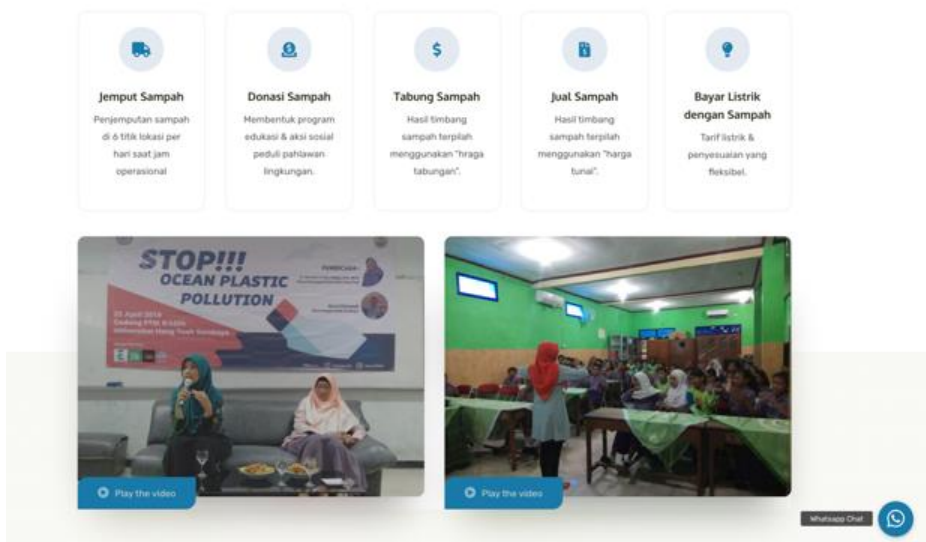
Jemput Sampah
Penjemputan sampah di 6 titik lokasi per hari saat jam operasional

Donasi Sampah
Membentuk program edukasi & aksi sosial peduli pahlawan lingkungan.

Tabung Sampah
Hasil timbang sampah terpilah menggunakan "harga tabungan".

Jual Sampah
Hasil timbang sampah terpilah menggunakan "harga tunai".

Bayar Listrik dengan Sampah
Tarif listrik & penyesuaian yang fleksibel.

STOP!!!
OCEAN PLASTIC POLLUTION
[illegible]

Play the video

Play the video

Whatsapp Chat